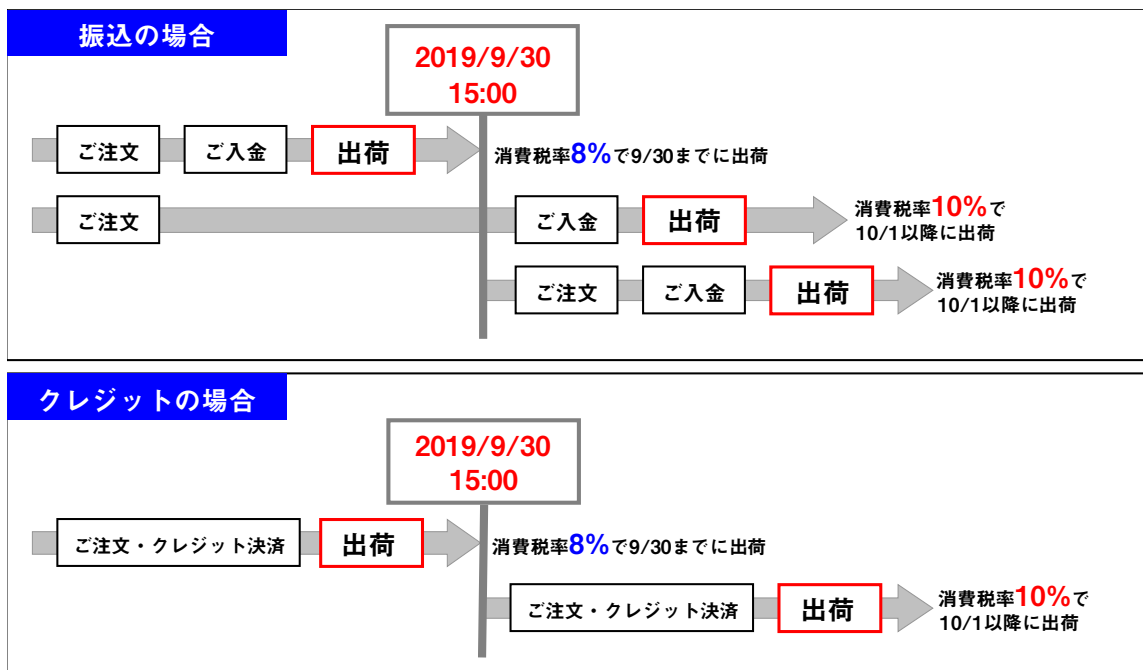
振込の場合

2019/9/30
15:00

ご注文　ご入金　出荷　消費税率8%で9/30までに出荷

ご注文　ご入金　出荷　消費税率10%で10/1以降に出荷

ご注文　ご入金　出荷　消費税率10%で10/1以降に出荷

クレジットの場合

2019/9/30
15:00

ご注文・クレジット決済　出荷　消費税率8%で9/30までに出荷

ご注文・クレジット決済　出荷　消費税率10%で10/1以降に出荷